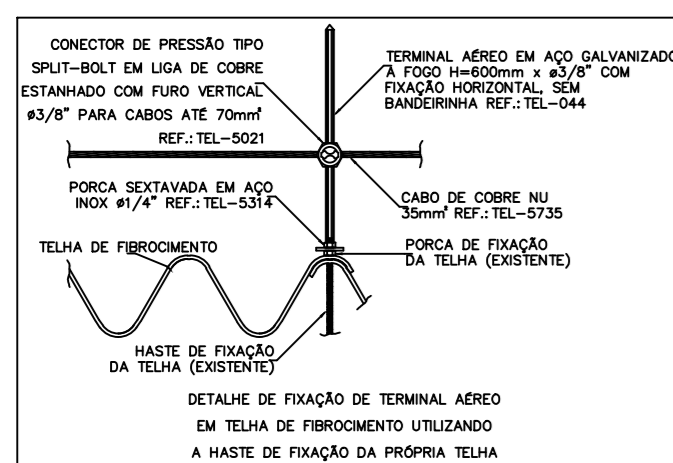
CONECTOR DE PRESSÃO TIPO SPLIT–BOLT EM LIGA DE COBRE ESTANHADO COM FURO VERTICAL ø3/8" PARA CABOS ATÉ 70mm²
REF.: TEL–5021

TERMINAL AÉREO EM AÇO GALVANIZADO A FOGO H=600mm x ø3/8" COM FIXAÇÃO HORIZONTAL, SEM BANDEIRINHA REF.: TEL–044

PORCA SEXTAVADA EM AÇO INOX ø1/4" REF.: TEL–5314

CABO DE COBRE NU 35mm² REF.: TEL–5735

TELHA DE FIBROCIMENTO

PORCA DE FIXAÇÃO DA TELHA (EXISTENTE)

HASTE DE FIXAÇÃO DA TELHA (EXISTENTE)

DETALHE DE FIXAÇÃO DE TERMINAL AÉREO EM TELHA DE FIBROCIMENTO UTILIZANDO A HASTE DE FIXAÇÃO DA PRÓPRIA TELHA